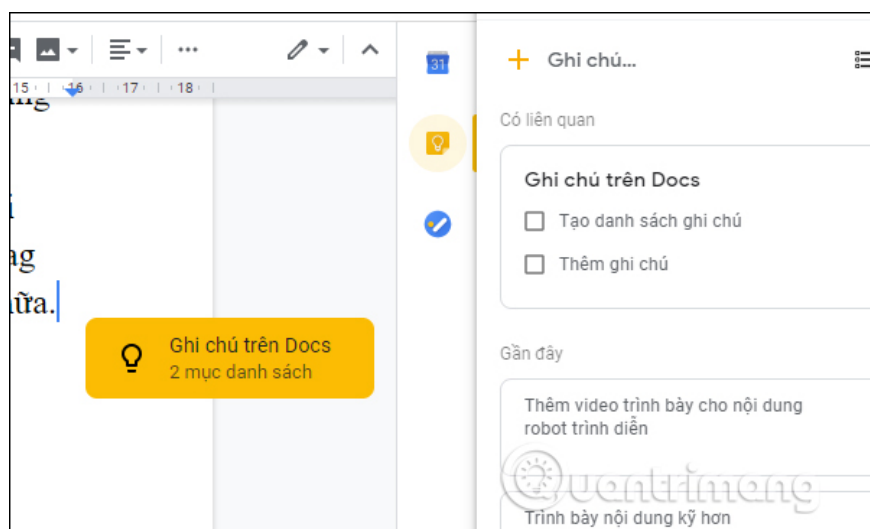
15 · 16 · 17 · 18

ing

i

ag

ữa.

Ghi chú trên Docs
2 mục danh sách

31

+ Ghi chú...

Có liên quan

Ghi chú trên Docs
Tạo danh sách ghi chú
Thêm ghi chú

Gần đây

Thêm video trình bày cho nội dung robot trình diễn

Quantrimang

Trình bày nội dung kỹ hơn